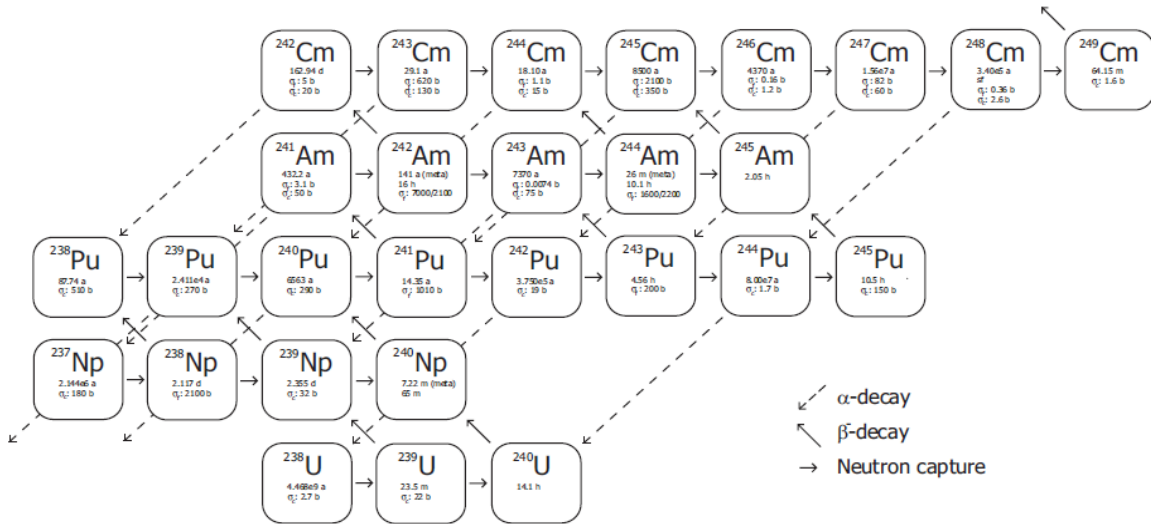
$^{242}$Cm
162.94 d
$\sigma_f$: 5 b
$\sigma_c$: 20 b

$^{243}$Cm
29.1 a
$\sigma_f$: 620 b
$\sigma_c$: 130 b

$^{244}$Cm
18.10 a
$\sigma_f$: 1.1 b
$\sigma_c$: 15 b

$^{245}$Cm
8500 a
$\sigma_f$: 2100 b
$\sigma_c$: 350 b

$^{246}$Cm
4370 a
$\sigma_f$: 0.16 b
$\sigma_c$: 1.2 b

$^{247}$Cm
1.56e7 a
$\sigma_f$: 82 b
$\sigma_c$: 60 b

$^{248}$Cm
3.40e5 a
sf
$\sigma_f$: 0.36 b
$\sigma_c$: 2.6 b

$^{249}$Cm
64.15 m
$\sigma_f$: 1.6 b

$^{241}$Am
432.2 a
$\sigma_f$: 3.1 b
$\sigma_c$: 50 b

$^{242}$Am
141 a (meta)
16 h
$\sigma_f$: 7000/2100

$^{243}$Am
7370 a
$\sigma_f$: 0.0074 b
$\sigma_c$: 75 b

$^{244}$Am
26 m (meta)
10.1 h
$\sigma_f$: 1600/2200

$^{245}$Am
2.05 h

$^{238}$Pu
87.74 a
$\sigma_f$: 510 b

$^{239}$Pu
2.411e4 a
$\sigma_f$: 270 b

$^{240}$Pu
6563 a
$\sigma_c$: 290 b

$^{241}$Pu
14.35 a
$\sigma_f$: 1010 b

$^{242}$Pu
3.750e5 a
$\sigma_c$: 19 b

$^{243}$Pu
4.56 h
$\sigma_f$: 200 b

$^{244}$Pu
8.00e7 a
$\sigma_c$: 1.7 b

$^{245}$Pu
10.5 h
$\sigma_f$: 150 b

$^{237}$Np
2.144e6 a
$\sigma_c$: 180 b

$^{238}$Np
2.117 d
$\sigma_f$: 2100 b

$^{239}$Np
2.355 d
$\sigma_c$: 32 b

$^{240}$Np
7.22 m (meta)
65 m

$^{238}$U
4.468e9 a
$\sigma_c$: 2.7 b

$^{239}$U
23.5 m
$\sigma_f$: 22 b

$^{240}$U
14.1 h

α-decay
β⁻-decay
Neutron capture